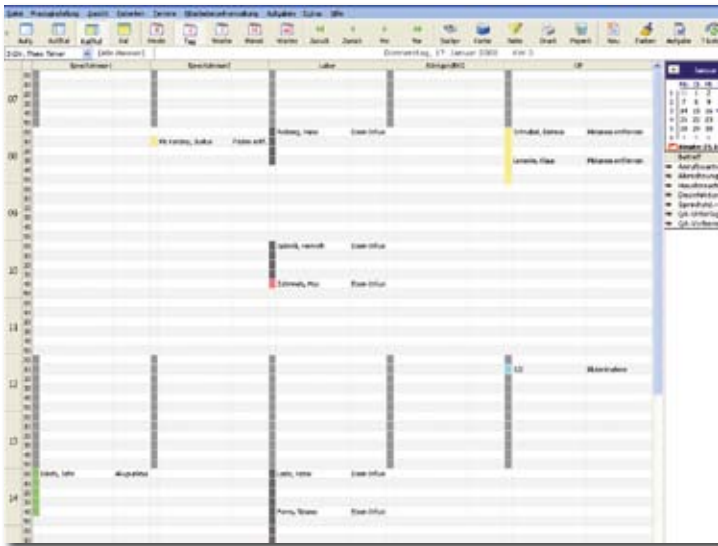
Datei Praxisgestaltung Ansicht Patienten Termine Mitarbeiterverwaltung Aufgaben Extras Hilfe

Sprechzimmer 1 | Sprechzimmer 2 | Labor | Röntgen/EKG | OP

Donnerstag, 17. Januar 2008 KW 3

07

08

09

10

11

12

13

14

Rotberg, Hans Eisen-Infus

Mc Kenzey, Sarkus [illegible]

Schulze, Barbara Metallentfernen

Lemelie, Klaus Metallentfernen

Spandi, Hermelt Eisen-Infus

Schmidt, Max Eisen-Infus

OS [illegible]

Ederle, John Akupunktur

Lemo, Anna Eisen-Infus

Penny, Rosane Eisen-Infus